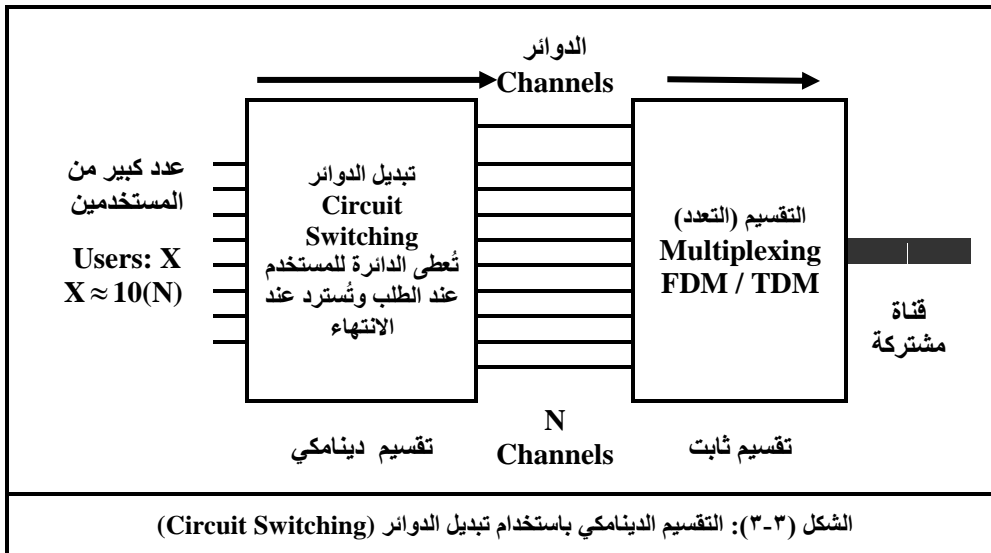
الدوائر
Channels

عدد كبير من المستخدمين

Users: X
$X \approx 10(N)$

تبديل الدوائر
Circuit Switching
تُعطى الدائرة للمستخدم عند الطلب وتُسترد عند الانتهاء

التقسيم (التعدد)
Multiplexing
FDM / TDM

قناة مشتركة

N
Channels

تقسيم ديناميكي

تقسيم ثابت

الشكل (٣-٣): التقسيم الديناميكي باستخدام تبديل الدوائر (Circuit Switching)